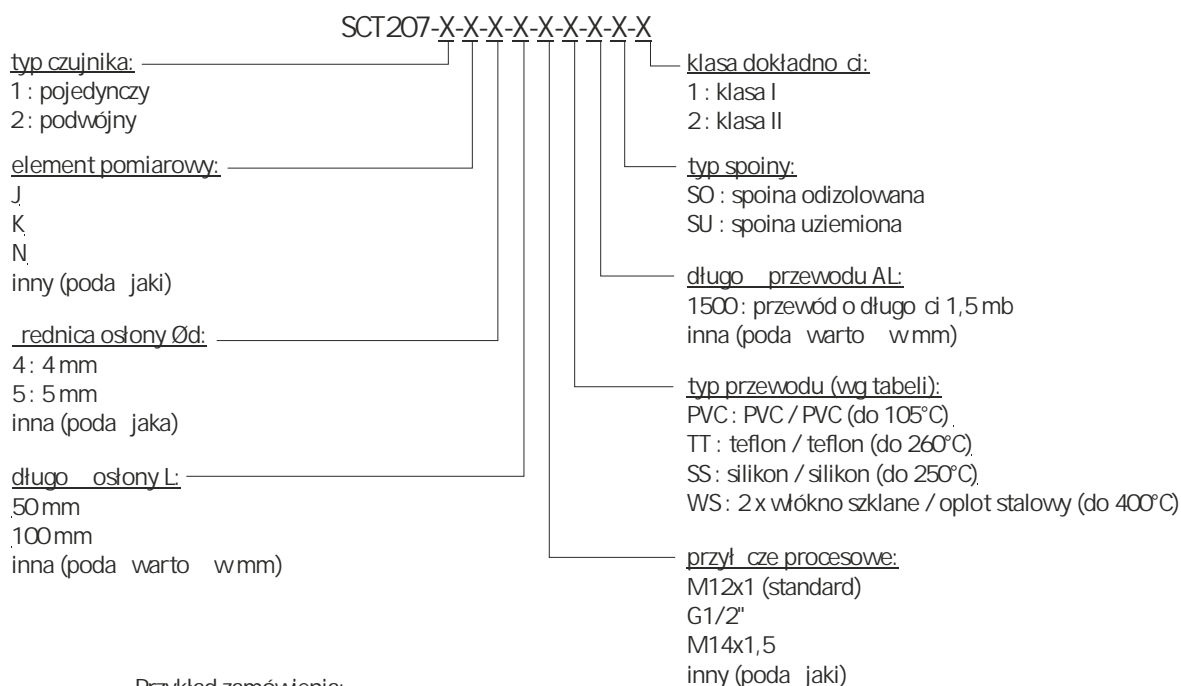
SCT207-X-X-X-X-X-X-X-X-X

typ czujnika:
1 : pojedynczy
2 : podwójny

element pomiarowy:
J
K
N
inny (poda jaki)

rednica osłony Ød:
4 : 4 mm
5 : 5 mm
inna (poda jaka)

długo osłony L:
50 mm
100 mm
inna (poda warto w mm)

klasa dokładno ci:
1 : klasa I
2 : klasa II

typ spoiny:
SO : spoina odizolowana
SU : spoina uziemiona

długo przewodu AL:
1500 : przewód o długo ci 1,5 mb
inna (poda warto w mm)

typ przewodu (wg tabeli):
PVC : PVC / PVC (do 105°C)
TT : teflon / teflon (do 260°C)
SS : silikon / silikon (do 250°C)
WS : 2 x włókno szklane / oplot stalowy (do 400°C)

przył cze procesowe:
M12x1 (standard)
G1/2"
M14x1,5
inny (poda jaki)

Przykład zamówienia: